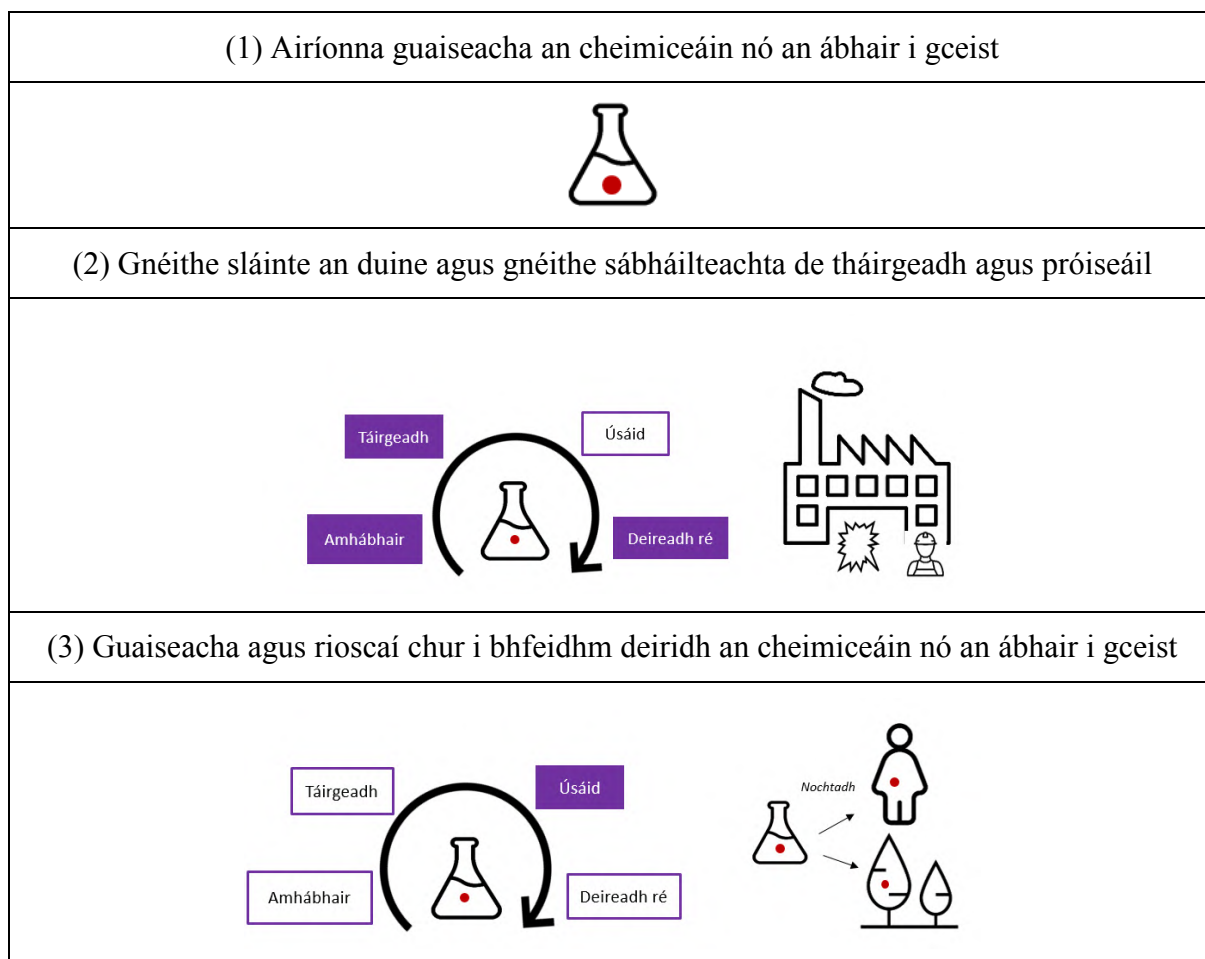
(1) Airíonna guaiseacha an cheimiceáin nó an ábhair i gceist

(2) Gnéithe sláinte an duine agus gnéithe sábháilteachta de tháirgeadh agus próiseáil

Táirgeadh

Úsáid

Amhábhair

Deireadh ré

(3) Guaiseacha agus rioscaí chur i bhfeidhm deiridh an cheimiceáin nó an ábhair i gceist

Táirgeadh

Úsáid

Amhábhair

Deireadh ré

Nochtadh